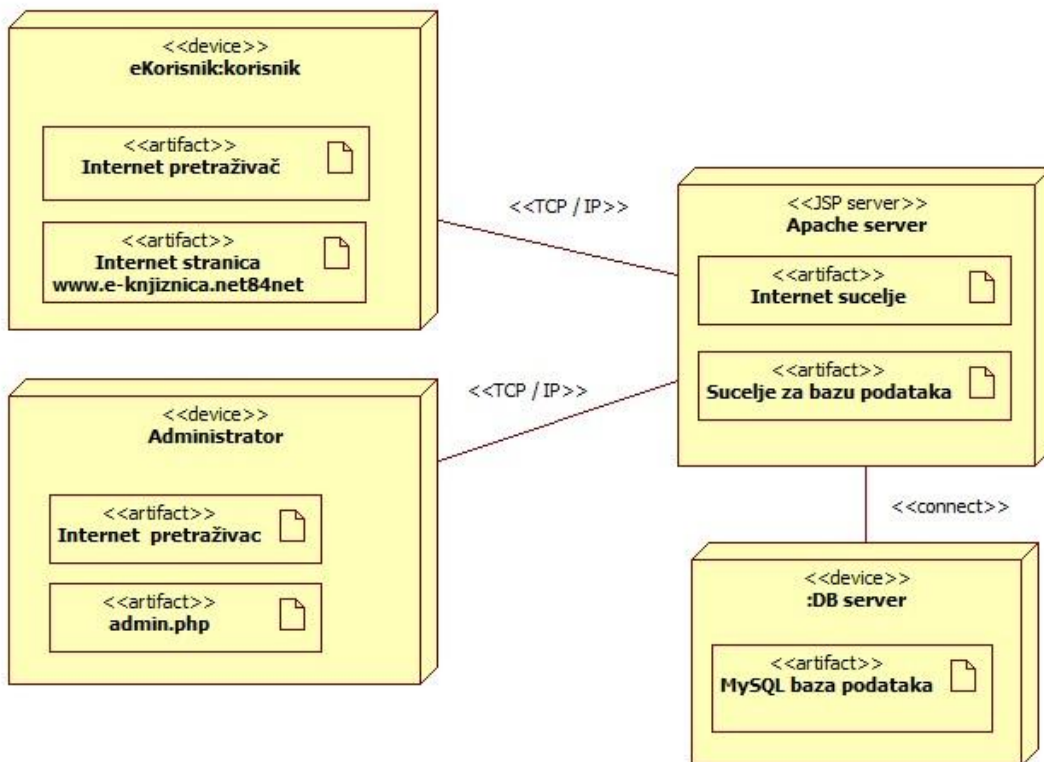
<<device>>
eKorisnik:korisnik

<<artifact>>
Internet pretraživač

<<artifact>>
Internet stranica
www.e-knjiznica.net84net

<<TCP / IP>>

<<JSP server>>
Apache server

<<artifact>>
Internet sucelje

<<artifact>>
Sucelje za bazu podataka

<<TCP / IP>>

<<device>>
Administrator

<<artifact>>
Internet pretraživac

<<artifact>>
admin.php

<<connect>>

<<device>>
:DB server

<<artifact>>
MySQL baza podataka